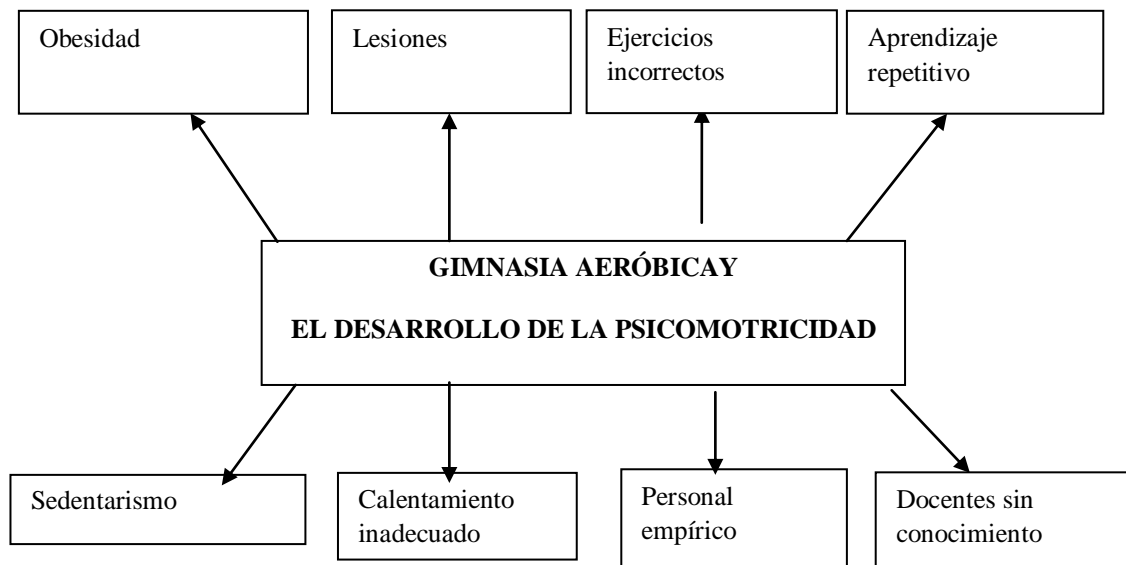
Obesidad

Lesiones

Ejercicios incorrectos

Aprendizaje repetitivo

GIMNASIA AERÓBICAY

EL DESARROLLO DE LA PSICOMOTRICIDAD

Sedentarismo

Calentamiento inadecuado

Personal empírico

Docentes sin conocimiento